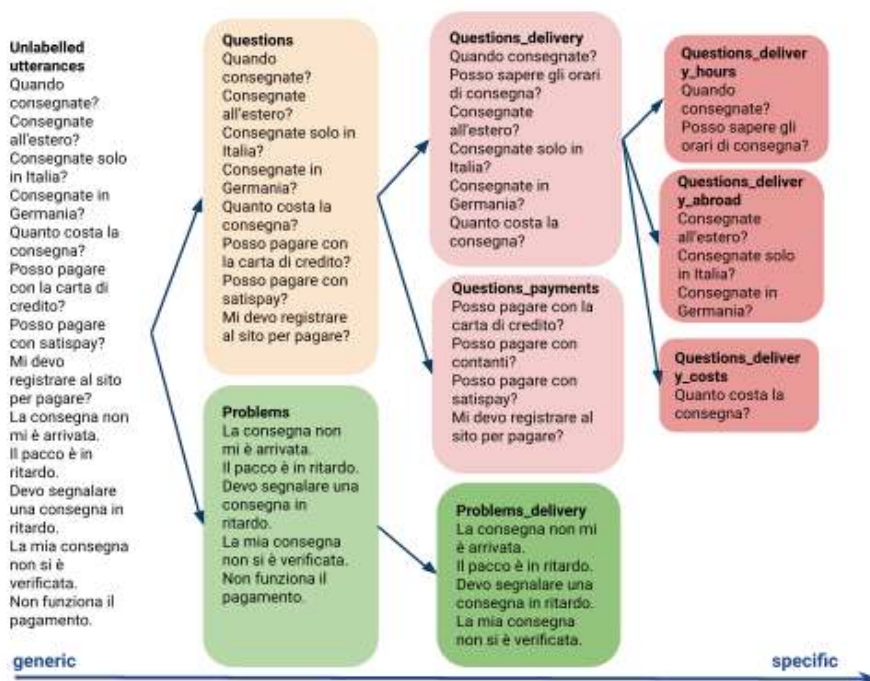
Unlabelled utterances
Quando consegnate?
Consegnate all'estero?
Consegnate solo in Italia?
Consegnate in Germania?
Quanto costa la consegna?
Posso pagare con la carta di credito?
Posso pagare con satispay?
Mi devo registrare al sito per pagare?
La consegna non mi è arrivata.
Il pacco è in ritardo.
Devo segnalare una consegna in ritardo.
La mia consegna non si è verificata.
Non funziona il pagamento.

Questions
Quando consegnate?
Consegnate all'estero?
Consegnate solo in Italia?
Consegnate in Germania?
Quanto costa la consegna?
Posso pagare con la carta di credito?
Posso pagare con satispay?
Mi devo registrare al sito per pagare?

Problems
La consegna non mi è arrivata.
Il pacco è in ritardo.
Devo segnalare una consegna in ritardo.
La mia consegna non si è verificata.
Non funziona il pagamento.

Questions_delivery
Quando consegnate?
Posso sapere gli orari di consegna?
Consegnate all'estero?
Consegnate solo in Italia?
Consegnate in Germania?
Quanto costa la consegna?

Questions_payments
Posso pagare con la carta di credito?
Posso pagare con contanti?
Posso pagare con satispay?
Mi devo registrare al sito per pagare?

Problems_delivery
La consegna non mi è arrivata.
Il pacco è in ritardo.
Devo segnalare una consegna in ritardo.
La mia consegna non si è verificata.

Questions_delivery_hours
Quando consegnate?
Posso sapere gli orari di consegna?

Questions_delivery_abroad
Consegnate all'estero?
Consegnate solo in Italia?
Consegnate in Germania?

Questions_delivery_costs
Quanto costa la consegna?

generic
specific